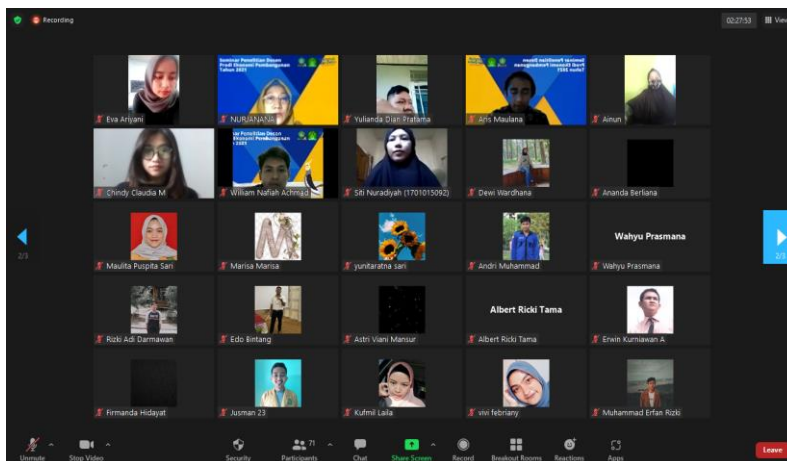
Recording

02:27:53 View

Eva Ariyani
Seminar Penelitian Dosen Prodi Ekonomi Pembangunan Tahun 2021
NURJANAH
Yulianda Dian Pratama
Seminar Penelitian Dosen Prodi Ekonomi Pembangunan Tahun 2021
Aris Maulana
Ainun

Chindy Claudia M
Seminar Penelitian Dosen Prodi Ekonomi Pembangunan Tahun 2021
William Nafiah Achmad
Siti Nuradiyah (1701015092)
Dewi Wardhana
Ananda Berliana

2/3
Maulita Puspita Sari
Marisa Marisa
yunitaratna sari
Andri Muhammad
Wahyu Prasmana
Wahyu Prasmana
2/3

Rizki Adi Darmawan
Edo Bintang
Astri Viani Mansur
Albert Ricki Tama
Albert Ricki Tama
Erwin Kurniawan A

Firmanda Hidayat
Jusman 23
Kufmil Laila
vivi febriany
Muhammad Erfan Rizki

Unmute
Stop Video
Security
71
Participants
Chat
Share Screen
Record
Breakout Rooms
Reactions
Apps
Leave